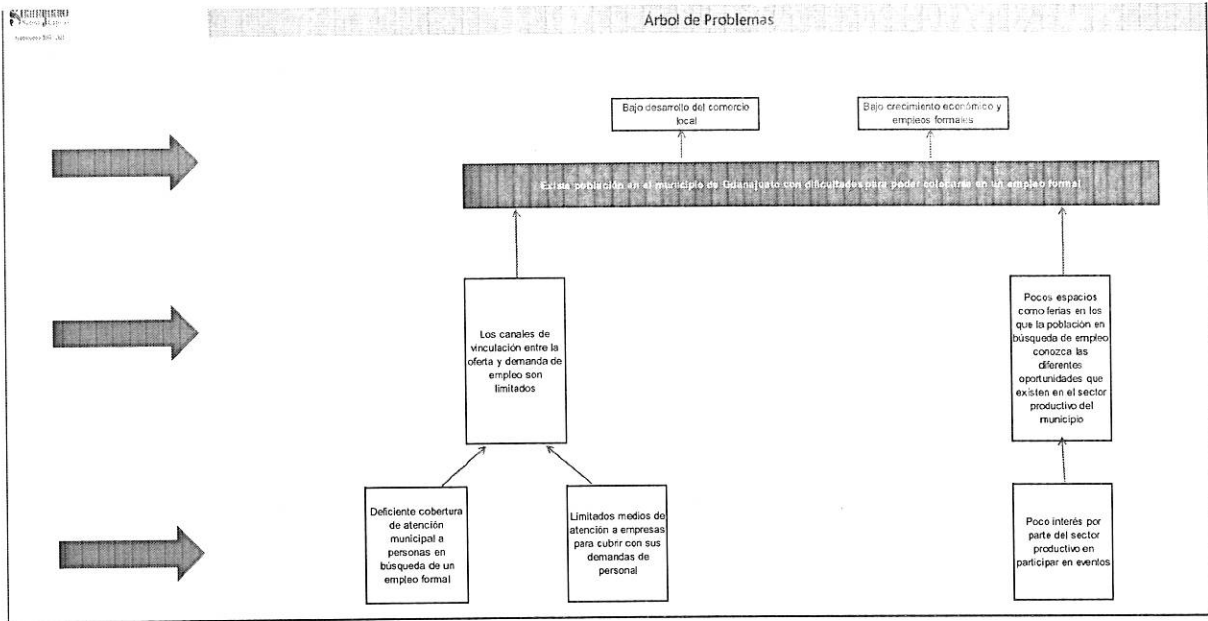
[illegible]

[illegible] 2018 - 2021

Árbol de Problemas

Bajo desarrollo del comercio local

Bajo crecimiento económico y empleos formales

Existe población en el municipio de Guanajuato con dificultades para poder colocarse en un empleo formal

Los canales de vinculación entre la oferta y demanda de empleo son limitados

Pocos espacios como ferias en los que la población en búsqueda de empleo conozca las diferentes oportunidades que existen en el sector productivo del municipio

Deficiente cobertura de atención municipal a personas en búsqueda de un empleo formal

Limitados medios de atención a empresas para cubrir con sus demandas de personal

Poco interés por parte del sector productivo en participar en eventos